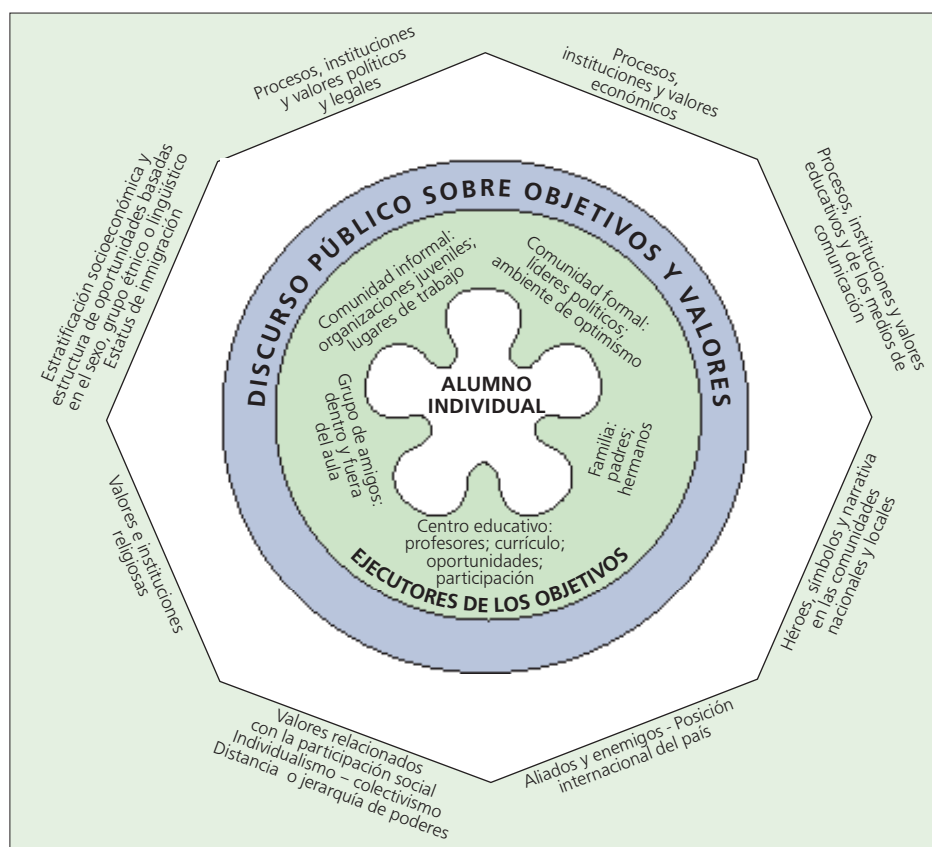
Procesos, instituciones y valores políticos y legales

Procesos, instituciones y valores económicos

Procesos, instituciones y valores educativos y de los medios de comunicación

Héroes, símbolos y narrativa en las comunidades nacionales y locales

Aliados y enemigos - Posición internacional del país

Valores relacionados con la participación social
Individualismo – colectivismo
Distancia o jerarquía de poderes

Valores e instituciones religiosas

Estratificación socioeconómica y estructura de oportunidades basadas en el sexo, grupo étnico o lingüístico
Estatus de inmigración

DISCURSO PÚBLICO SOBRE OBJETIVOS Y VALORES

Comunidad informal: organizaciones juveniles; lugares de trabajo

Comunidad formal: líderes políticos; ambiente de optimismo

Grupo de amigos: dentro y fuera del aula

ALUMNO INDIVIDUAL

Familia: padres; hermanos

Centro educativo: profesores; currículo; oportunidades; participación

EJECUTORES DE LOS OBJETIVOS